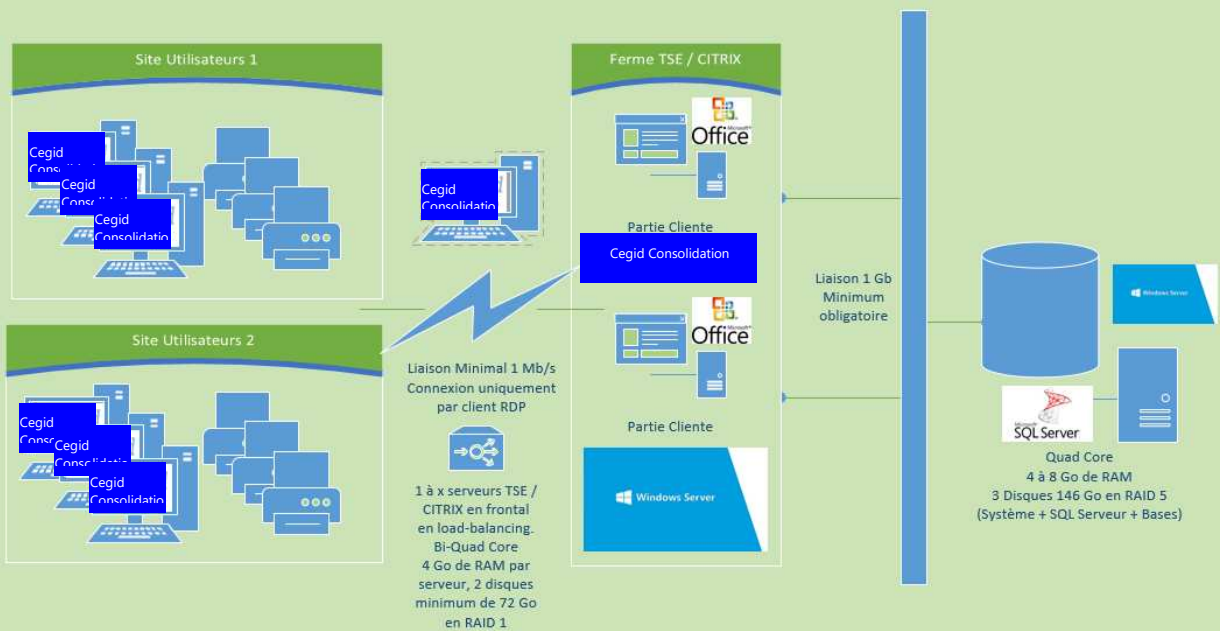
Site Utilisateurs 1

Cegid Consolidatio

Cegid Consolidatio

Cegid Consolidatio

Site Utilisateurs 2

Cegid Consolidatio

Cegid Consolidatio

Cegid Consolidatio

Cegid Consolidatio

Liaison Minimal 1 Mb/s Connexion uniquement par client RDP

1 à x serveurs TSE / CITRIX en frontal en load-balancing. Bi-Quad Core 4 Go de RAM par serveur, 2 disques minimum de 72 Go en RAID 1

Ferme TSE / CITRIX

Microsoft Office

Partie Cliente

Cegid Consolidation

Microsoft Office

Partie Cliente

Windows Server

Liaison 1 Gb Minimum obligatoire

Windows Server

Microsoft SQL Server

Quad Core
4 à 8 Go de RAM
3 Disques 146 Go en RAID 5
(Système + SQL Serveur + Bases)